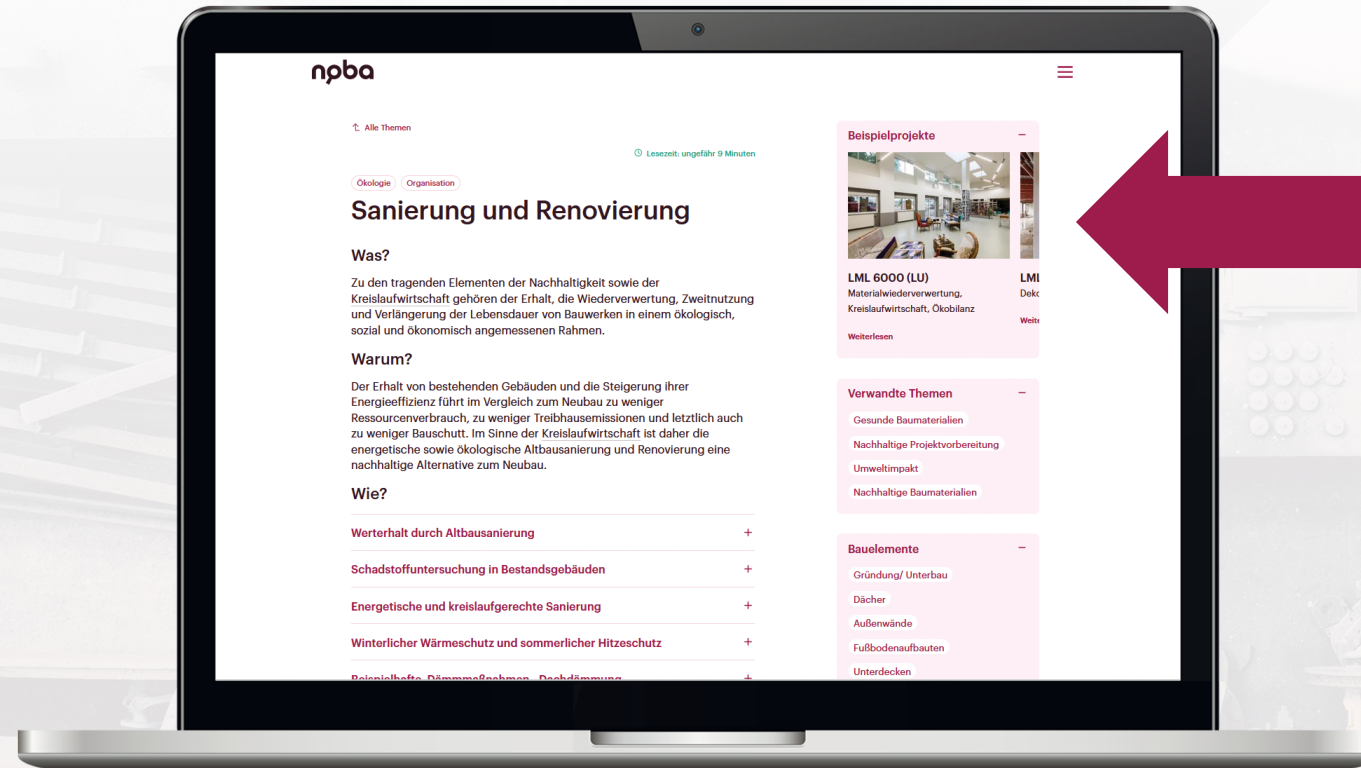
npba

↑ Alle Themen

Lesezeit: ungefähr 9 Minuten

Ökologie Organisation

Sanierung und Renovierung

Was?

Zu den tragenden Elementen der Nachhaltigkeit sowie der Kreislaufwirtschaft gehören der Erhalt, die Wiederverwertung, Zweitnutzung und Verlängerung der Lebensdauer von Bauwerken in einem ökologisch, sozial und ökonomisch angemessenen Rahmen.

Warum?

Der Erhalt von bestehenden Gebäuden und die Steigerung ihrer Energieeffizienz führt im Vergleich zum Neubau zu weniger Ressourcenverbrauch, zu weniger Treibhausemissionen und letztlich auch zu weniger Bauschutt. Im Sinne der Kreislaufwirtschaft ist daher die energetische sowie ökologische Altbausanierung und Renovierung eine nachhaltige Alternative zum Neubau.

Wie?

Werterhalt durch Altbausanierung +

Schadstoffuntersuchung in Bestandsgebäuden +

Energetische und kreislaufgerechte Sanierung +

Winterlicher Wärmeschutz und sommerlicher Hitzeschutz +

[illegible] +

Beispielprojekte −

LML 6000 (LU)
Materialwiederverwertung, Kreislaufwirtschaft, Ökobilanz
Weiterlesen

LML
Deko
Weite

Verwandte Themen −
Gesunde Baumaterialien
Nachhaltige Projektvorbereitung
Umweltimpakt
Nachhaltige Baumaterialien

Bauelemente −
Gründung/ Unterbau
Dächer
Außenwände
Fußbodenaufbauten
Unterdecken